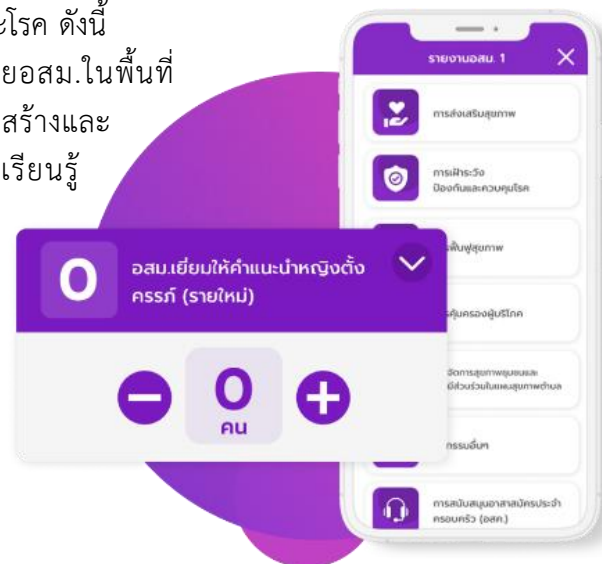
ะโรค ดังนี้
ยอสม.ในพื้นที่
สร้างและ
เรียนรู้

รายงานอสม. 1

การส่งเสริมสุขภาพ

การเฝ้าระวัง ป้องกันและควบคุมโรค

ฟื้นฟูสุขภาพ

คุ้มครองผู้บริโภค

จัดการสุขภาพชุมชนและ มีส่วนร่วมในแผนสุขภาพตำบล

กรรมอื่นๆ

การสนับสนุนอาสาสมัครประจำ ครอบครัว (อสค.)

0

อสม.เยี่ยมให้คำแนะนำหญิงตั้งครรภ์ (รายใหม่)

0

คน